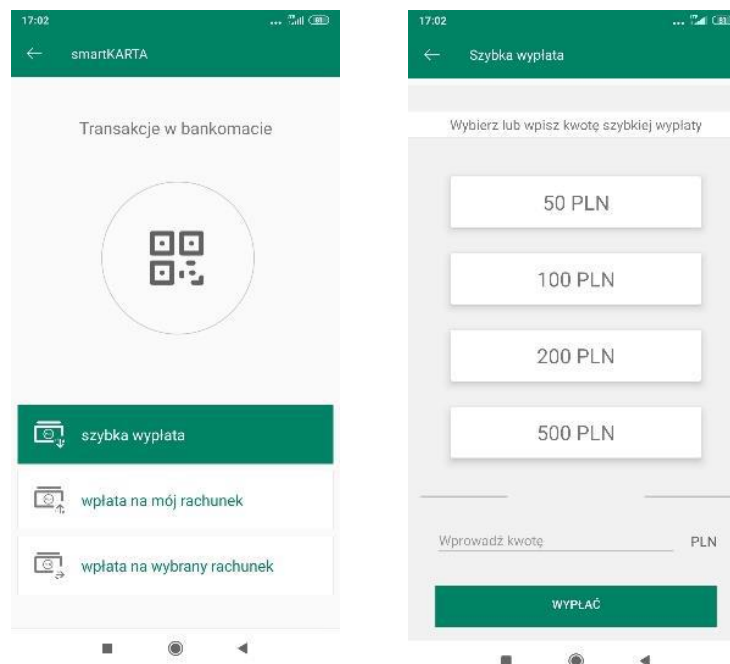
17:02

smartKARTA

Transakcje w bankomacie

szybka wypłata

wpłata na mój rachunek

wpłata na wybrany rachunek

17:02

Szybka wypłata

Wybierz lub wpisz kwotę szybkiej wypłaty

50 PLN

100 PLN

200 PLN

500 PLN

Wprowadź kwotę

PLN

WYPŁAĆ